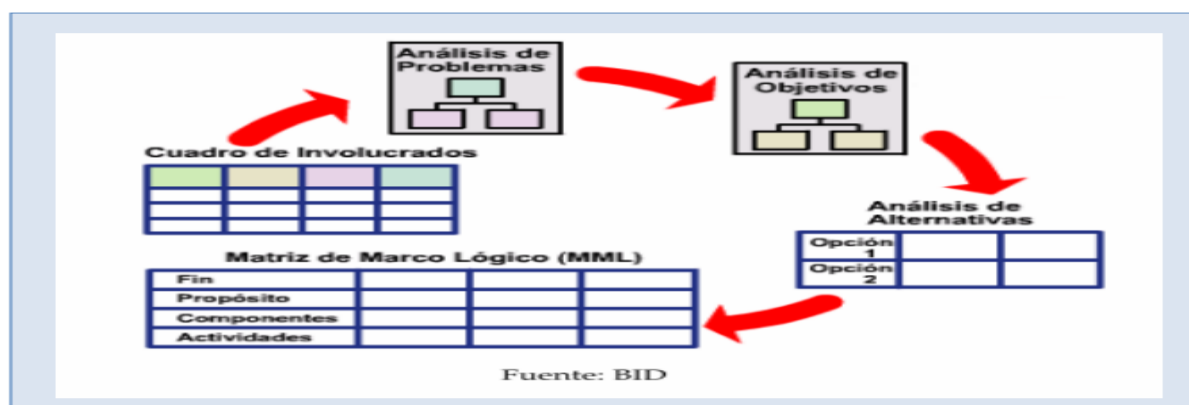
Análisis de Problemas

Análisis de Objetivos

Cuadro de Involucrados

Análisis de Alternativas

| Opción 1 | | |
|---|---|---|
| Opción 2 | | |

Matriz de Marco Lógico (MML)

| Fin | | | |
|---|---|---|---|
| Propósito | | | |
| Componentes | | | |
| Actividades | | | |

Fuente: BID